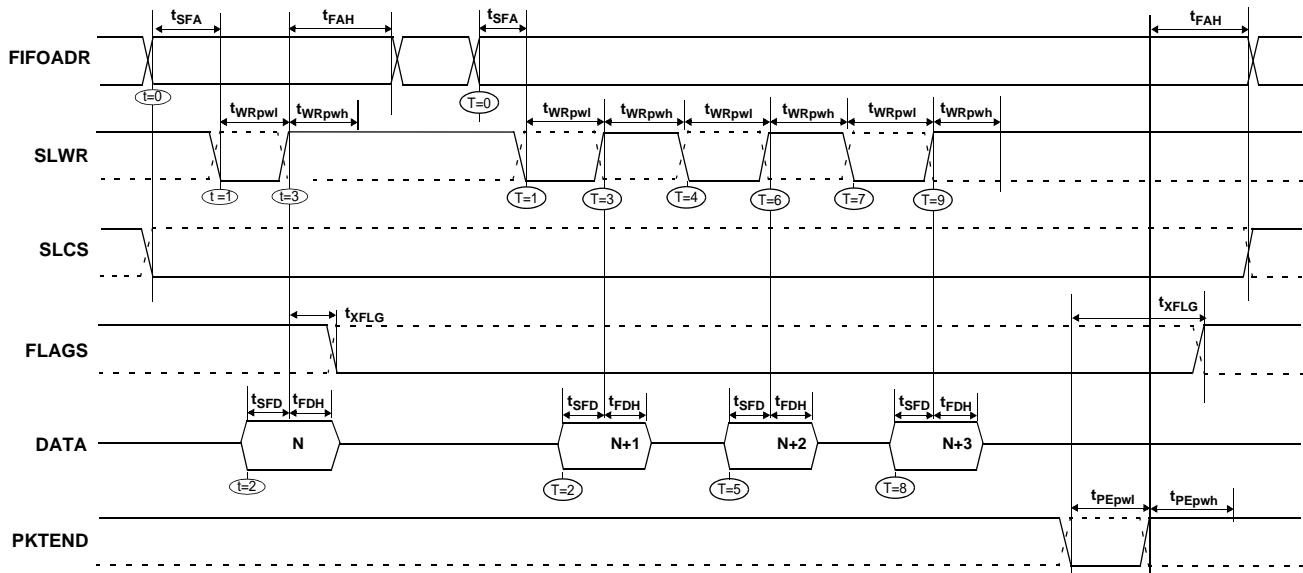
$t_{SFA}$ $t_{FAH}$ $t_{SFA}$ $t_{FAH}$

FIFOADR

t=0 T=0

$t_{WRpwl}$ $t_{WRpwh}$ $t_{WRpwl}$ $t_{WRpwh}$ $t_{WRpwl}$ $t_{WRpwh}$ $t_{WRpwl}$ $t_{WRpwh}$

SLWR

t=1 t=3 T=1 T=3 T=4 T=6 T=7 T=9

SLCS

$t_{XFLG}$ $t_{XFLG}$

FLAGS

$t_{SFD}$ $t_{FDH}$ $t_{SFD}$ $t_{FDH}$ $t_{SFD}$ $t_{FDH}$ $t_{SFD}$ $t_{FDH}$

DATA

N N+1 N+2 N+3

t=2 T=2 T=5 T=8

$t_{PEpwl}$ $t_{PEpwh}$

PKTEND